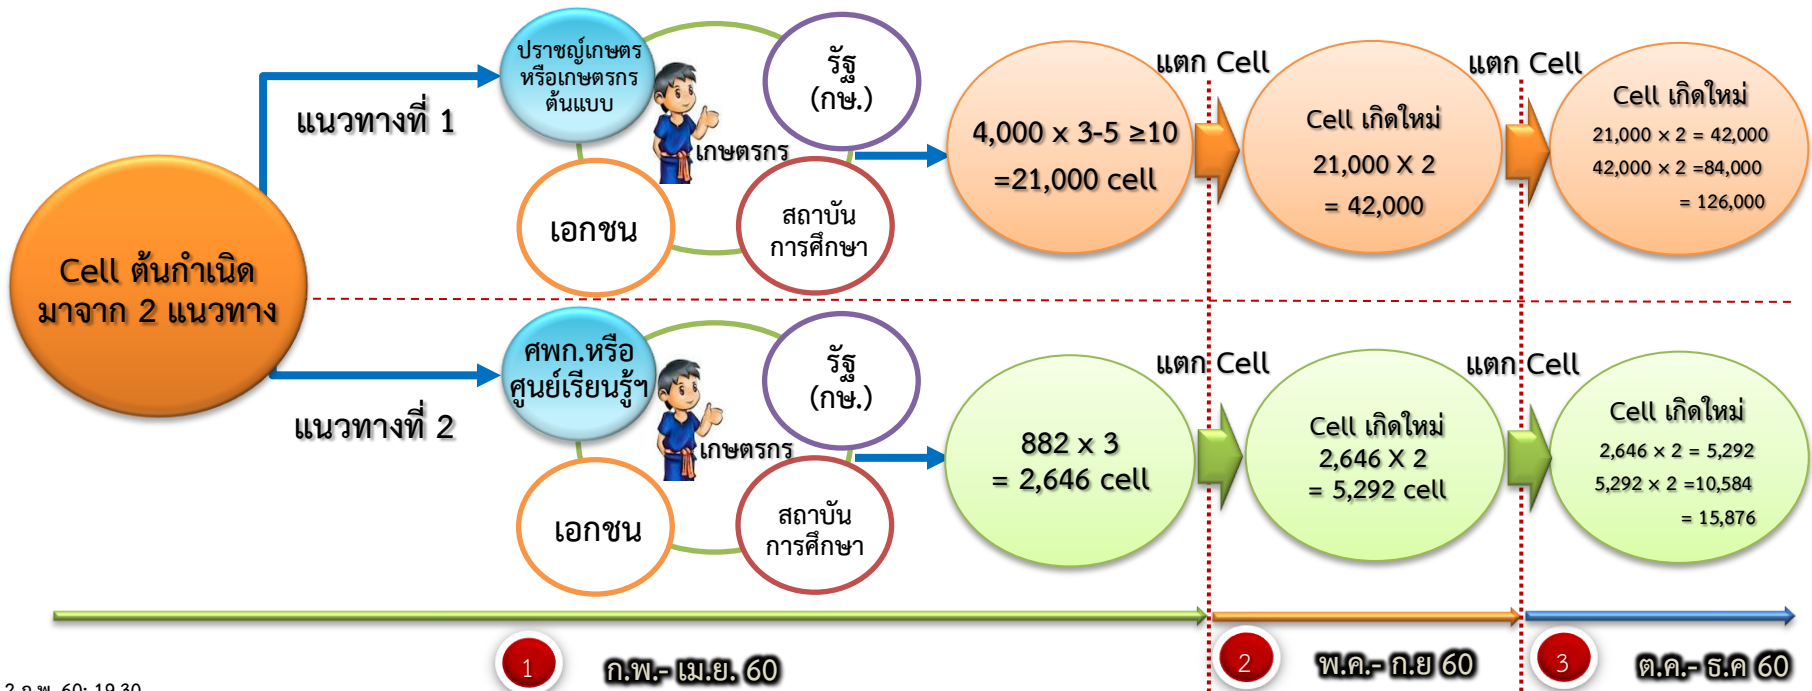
Cell ต้นกำเนิด มาจาก 2 แนวทาง

แนวทางที่ 1

ปราชญ์เกษตร หรือเกษตรกรต้นแบบ

รัฐ (กษ.)

เกษตรกร

เอกชน

สถาบันการศึกษา

4,000 x 3-5 ≥10 =21,000 cell

แตก Cell

Cell เกิดใหม่ 21,000 X 2 = 42,000

แตก Cell

Cell เกิดใหม่
21,000 x 2 = 42,000
42,000 x 2 =84,000
= 126,000

แนวทางที่ 2

ศพก.หรือ ศูนย์เรียนรู้ฯ

รัฐ (กษ.)

เกษตรกร

เอกชน

สถาบันการศึกษา

882 x 3 = 2,646 cell

แตก Cell

Cell เกิดใหม่ 2,646 X 2 = 5,292 cell

แตก Cell

Cell เกิดใหม่
2,646 x 2 = 5,292
5,292 x 2 =10,584
= 15,876

1 ก.พ.- เม.ย. 60

2 พ.ค.- ก.ย 60

3 ต.ค.- ธ.ค 60

2 ก.พ. 60; 19.30